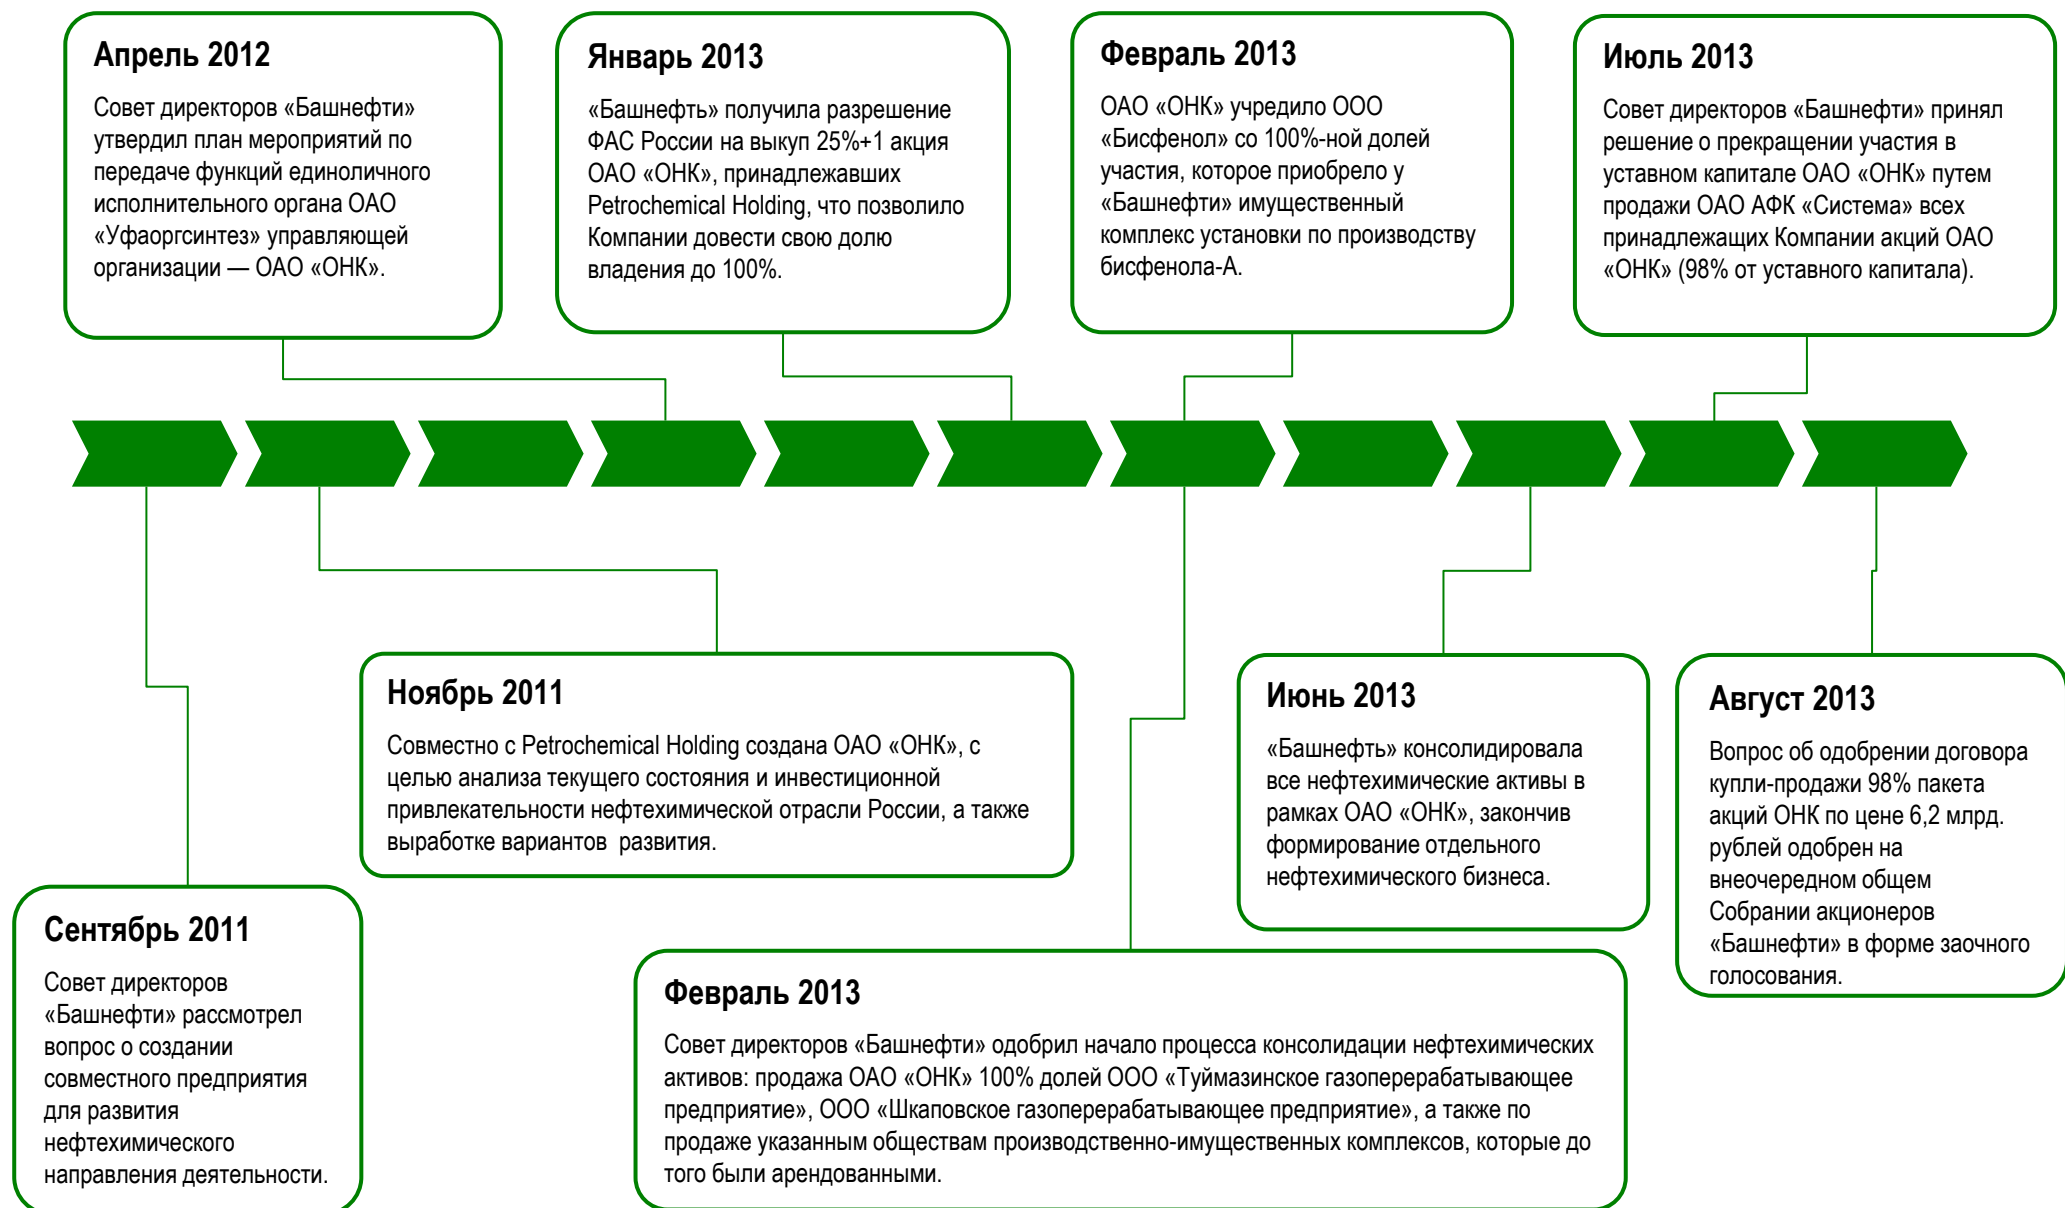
Апрель 2012

Совет директоров «Башнефти» утвердил план мероприятий по передаче функций единоличного исполнительного органа ОАО «Уфаоргсинтез» управляющей организации — ОАО «ОНК».

Январь 2013

«Башнефть» получила разрешение ФАС России на выкуп 25%+1 акция ОАО «ОНК», принадлежавших Petrochemical Holding, что позволило Компании довести свою долю владения до 100%.

Февраль 2013

ОАО «ОНК» учредило ООО «Бисфенол» со 100%-ной долей участия, которое приобрело у «Башнефти» имущественный комплекс установки по производству бисфенола-А.

Июль 2013

Совет директоров «Башнефти» принял решение о прекращении участия в уставном капитале ОАО «ОНК» путем продажи ОАО АФК «Система» всех принадлежащих Компании акций ОАО «ОНК» (98% от уставного капитала).

Ноябрь 2011

Совместно с Petrochemical Holding создана ОАО «ОНК», с целью анализа текущего состояния и инвестиционной привлекательности нефтехимической отрасли России, а также выработке вариантов развития.

Июнь 2013

«Башнефть» консолидировала все нефтехимические активы в рамках ОАО «ОНК», закончив формирование отдельного нефтехимического бизнеса.

Август 2013

Вопрос об одобрении договора купли-продажи 98% пакета акций ОНК по цене 6,2 млрд. рублей одобрен на внеочередном общем Собрании акционеров «Башнефти» в форме заочного голосования.

Сентябрь 2011

Совет директоров «Башнефти» рассмотрел вопрос о создании совместного предприятия для развития нефтехимического направления деятельности.

Февраль 2013

Совет директоров «Башнефти» одобрил начало процесса консолидации нефтехимических активов: продажа ОАО «ОНК» 100% долей ООО «Туймазинское газоперерабатывающее предприятие», ООО «Шкаповское газоперерабатывающее предприятие», а также по продаже указанным обществам производственно-имущественных комплексов, которые до того были арендованными.